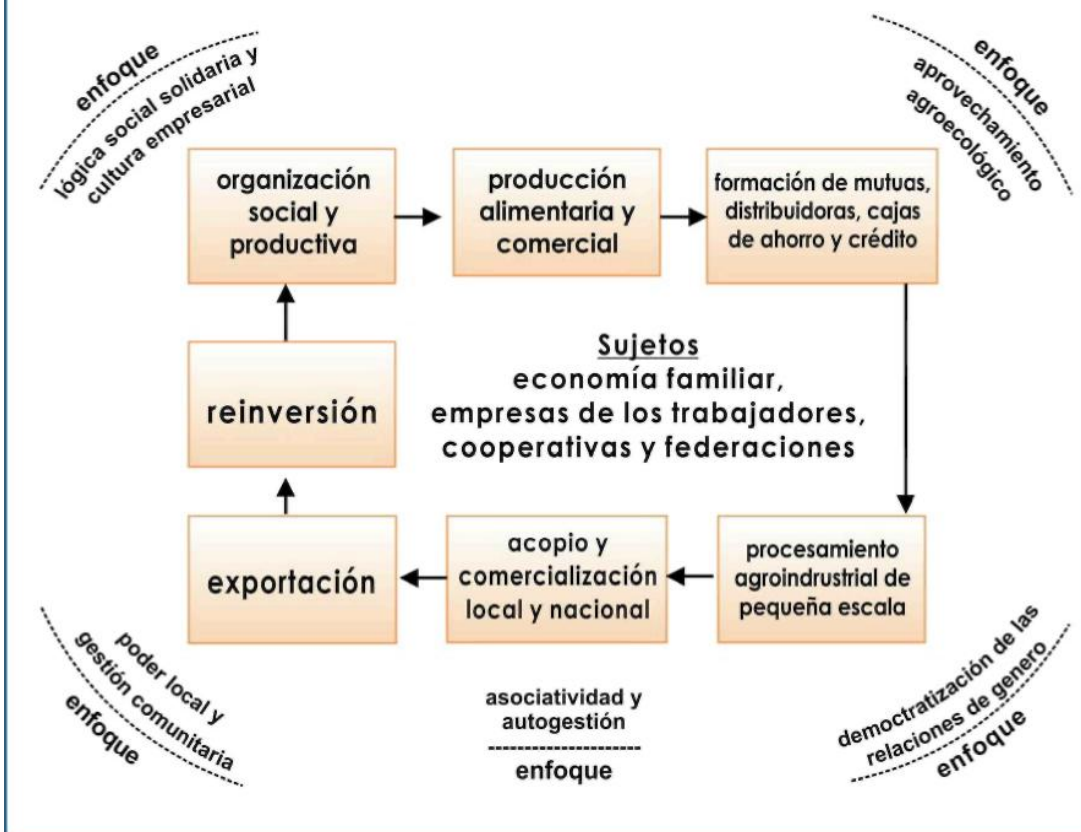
enfoque
lógica social solidaria y cultura empresarial

enfoque
aprovechamiento agroecológico

organización social y productiva

producción alimentaria y comercial

formación de mutuas, distribuidoras, cajas de ahorro y crédito

Sujetos
economía familiar, empresas de los trabajadores, cooperativas y federaciones

reinversión

exportación

acopio y comercialización local y nacional

procesamiento agroindrustrial de pequeña escala

poder local y gestión comunitaria
enfoque

asociatividad y autogestión
enfoque

democtratización de las relaciones de genero
enfoque